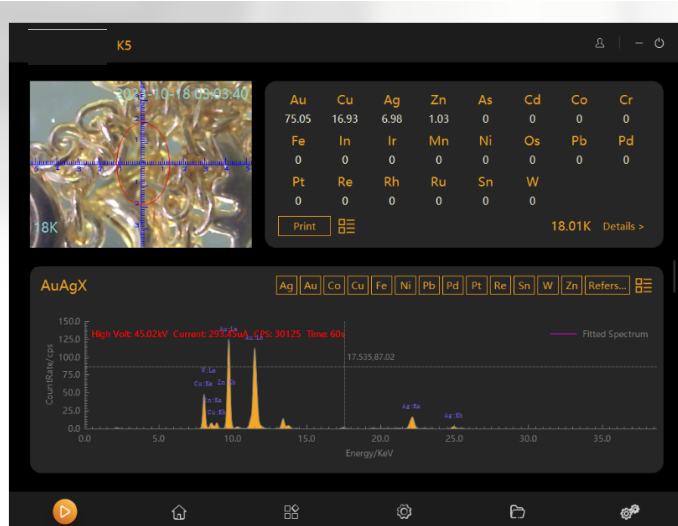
K5

2023-10-18 09:03:40

18K

| Au | Cu | Ag | Zn | As | Cd | Co | Cr |
|---|---|---|---|---|---|---|---|
| 75.05 | 16.93 | 6.98 | 1.03 | 0 | 0 | 0 | 0 |
| Fe | In | Ir | Mn | Ni | Os | Pb | Pd |
| 0 | 0 | 0 | 0 | 0 | 0 | 0 | 0 |
| Pt | Re | Rh | Ru | Sn | W | | |
| 0 | 0 | 0 | 0 | 0 | 0 | | |

Print

18.01K Details >

AuAgX

Ag Au Co Cu Fe Ni Pb Pd Pt Re Sn W Zn Refers...

High Volt: 45.02kV Current: 293.45uA CPS: 30125 Time: 60s

Fitted Spectrum

17.535,87.02

CountRate/cps

150.0
125.0
100.0
75.0
50.0
25.0
0.0

0.0 5.0 10.0 15.0 20.0 25.0 30.0 35.0

Energy/KeV

Cu:Ka Zn:Ka Au:La Au:Lb Ag:Ka Ag:Kb